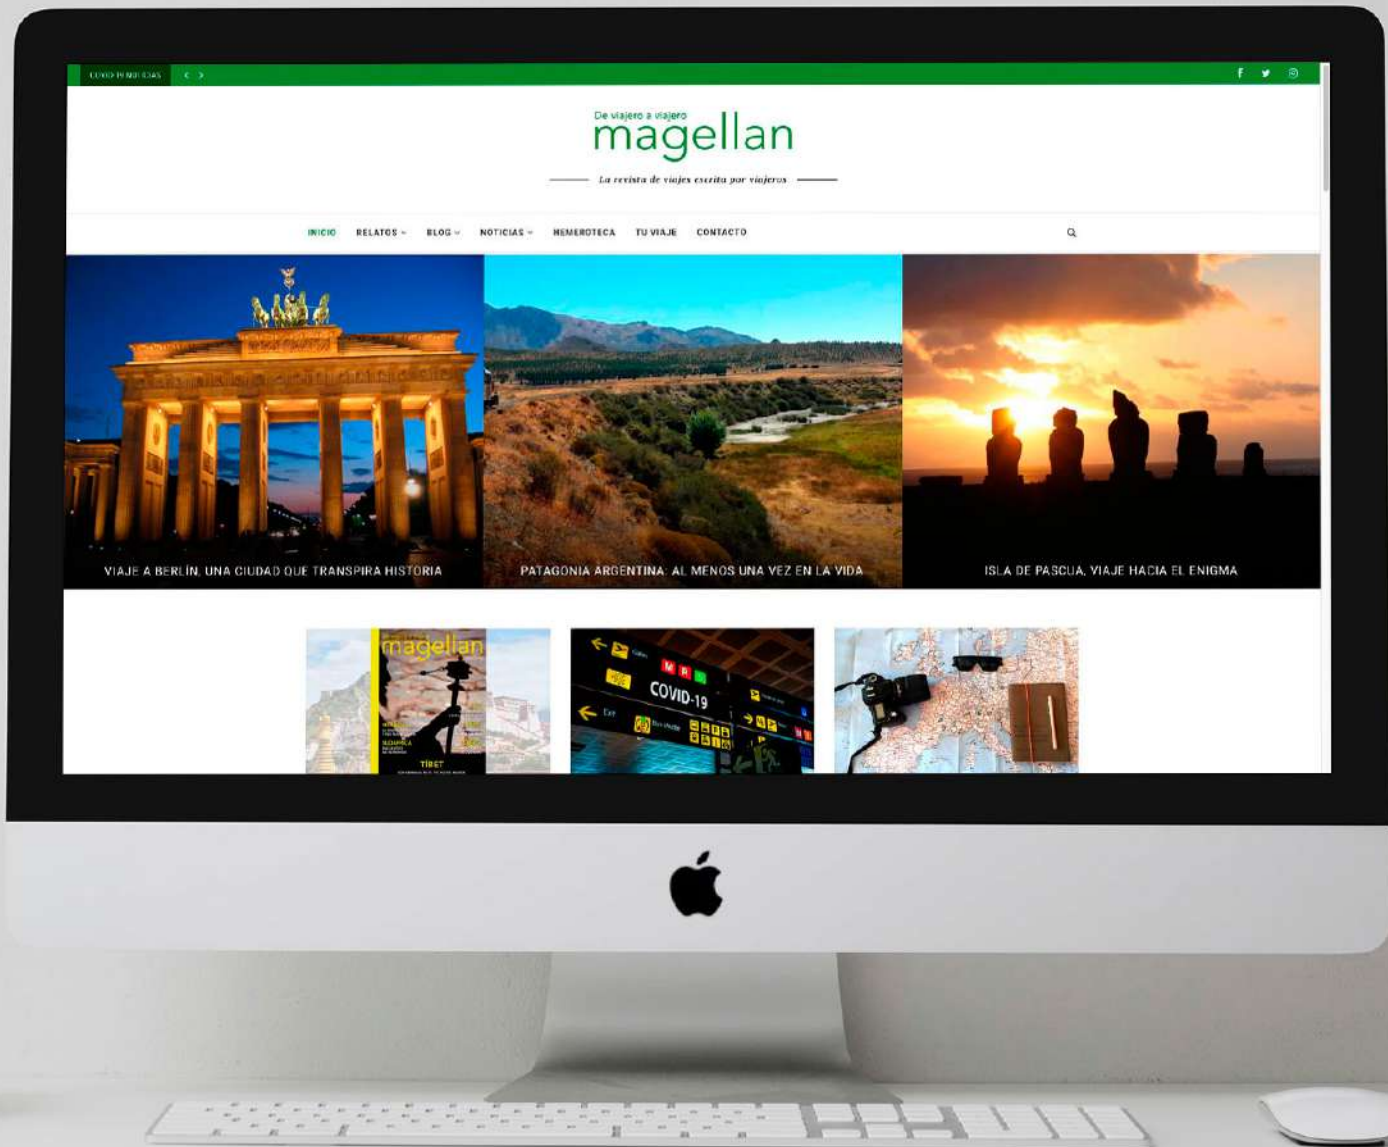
COVID-19 NOTICIAS

De viajero a viajero
magellan

La revista de viajes escrita por viajeros

INICIO RELATOS BLOG NOTICIAS HEMEROTECA TU VIAJE CONTACTO

VIAJE A BERLÍN, UNA CIUDAD QUE TRANSPIRA HISTORIA

PATAGONIA ARGENTINA: AL MENOS UNA VEZ EN LA VIDA

ISLA DE PASCUA, VIAJE HACIA EL ENIGMA

magellan

TÍBET

COVID-19